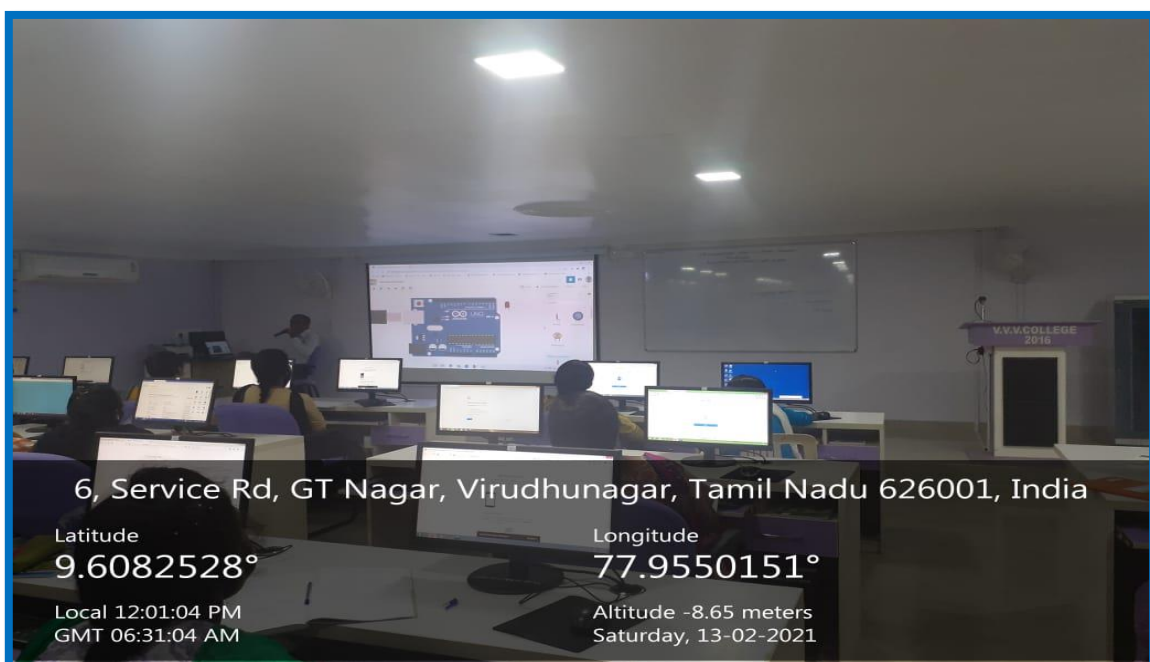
V.V.V.COLLEGE
2016

6, Service Rd, GT Nagar, Virudhunagar, Tamil Nadu 626001, India

Latitude
9.6082528°

Longitude
77.9550151°

Local 12:01:04 PM
GMT 06:31:04 AM

Altitude -8.65 meters
Saturday, 13-02-2021